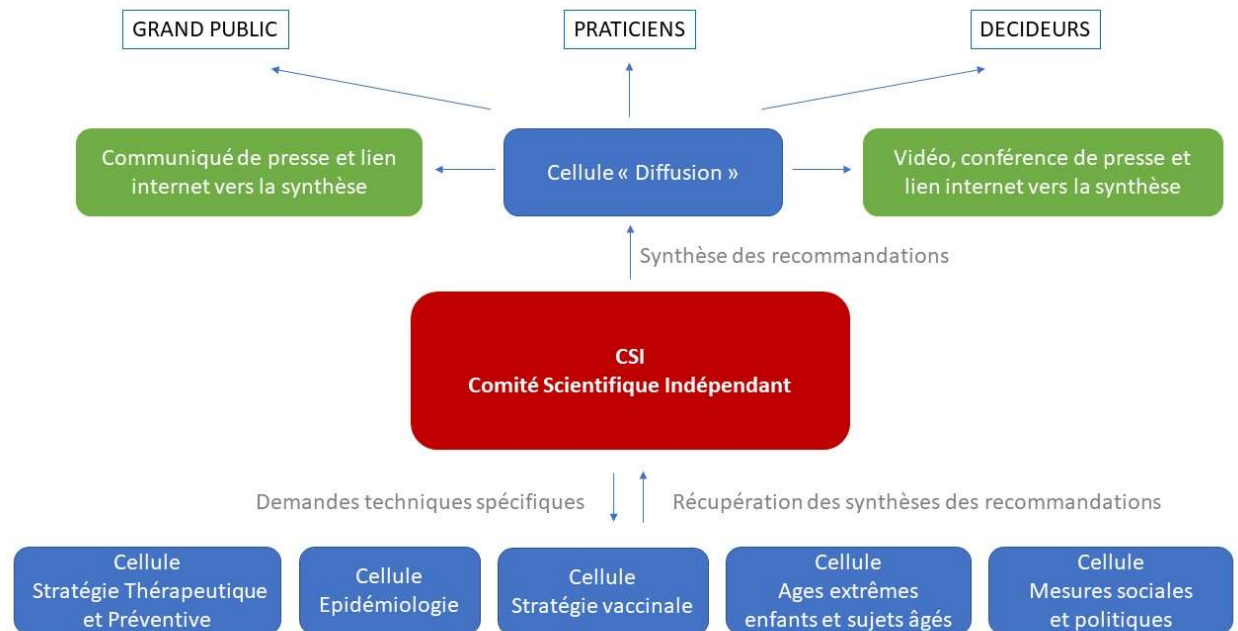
GRAND PUBLIC

PRATICIENS

DECIDEURS

Communiqué de presse et lien internet vers la synthèse

Cellule « Diffusion »

Vidéo, conférence de presse et lien internet vers la synthèse

Synthèse des recommandations

CSI
Comité Scientifique Indépendant

Demandes techniques spécifiques

Récupération des synthèses des recommandations

Cellule
Stratégie Thérapeutique et Préventive

Cellule
Epidémiologie

Cellule
Stratégie vaccinale

Cellule
Ages extrêmes enfants et sujets âgés

Cellule
Mesures sociales et politiques